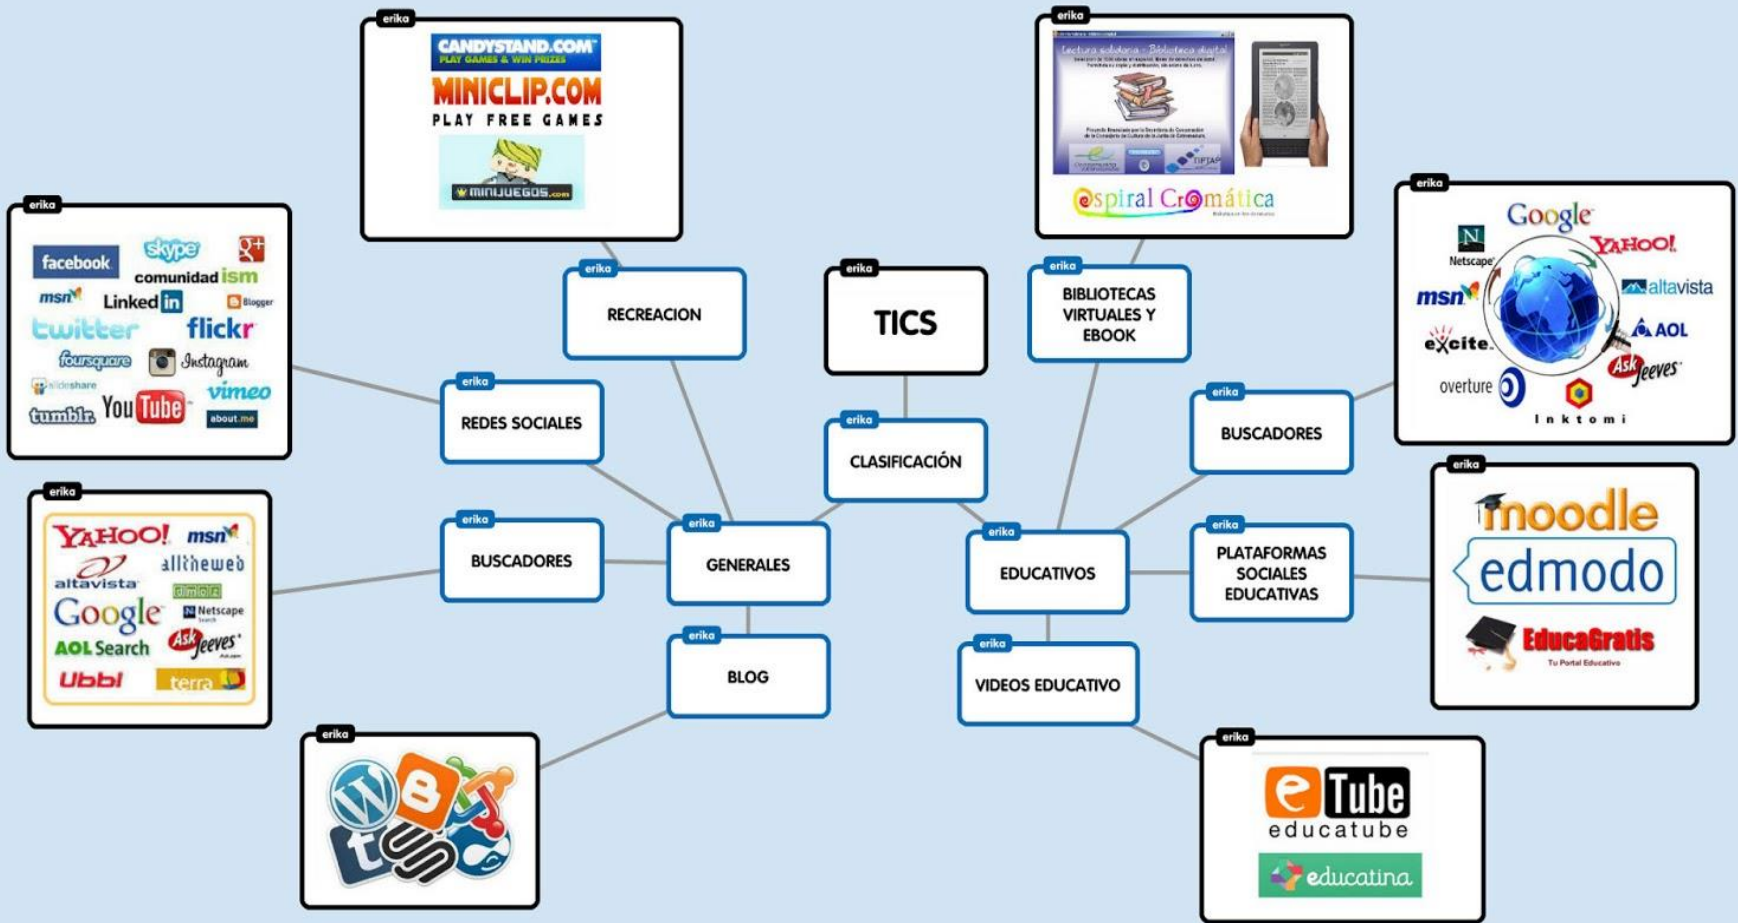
erika
TICS

erika
CLASIFICACIÓN

erika
GENERALES

erika
EDUCATIVOS

erika
RECREACION

erika
CANDYSTAND.COM
PLAY GAMES & WIN PRIZES
MINICLIP.COM
PLAY FREE GAMES
MINIJUEGOS.com

erika
REDES SOCIALES

erika
facebook skype comunidad ism msn Linked in Blogger twitter flickr foursquare Instagram slideshare vimeo tumblr YouTube about.me

erika
BUSCADORES

erika
YAHOO! msn alltheweb altavista Google Netscape AOL Search Ask Jeeves Ubbi terra

erika
BLOG

erika

erika
BIBLIOTECAS VIRTUALES Y EBOOK

erika
Lectura solidaria - Biblioteca digital
Espiral Cromática

erika
BUSCADORES

erika
Google Netscape YAHOO! msn altavista excite AOL Ask Jeeves overture Inktomi

erika
PLATAFORMAS SOCIALES EDUCATIVAS

erika
moodle
edmodo
EducaGratis
Tu Portal Educativo

erika
VIDEOS EDUCATIVO

erika
e Tube
educatube
educatina